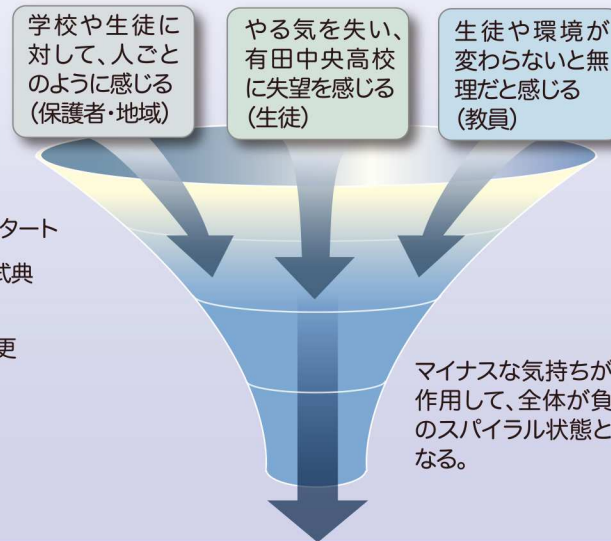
学校や生徒に対して、人ごとのように感じる（保護者・地域）

やる気を失い、有田中央高校に失望を感じる（生徒）

生徒や環境が変わらないと無理だと感じる（教員）

タート

式典

更

マイナスな気持ちが作用して、全体が負のスパイラル状態となる。